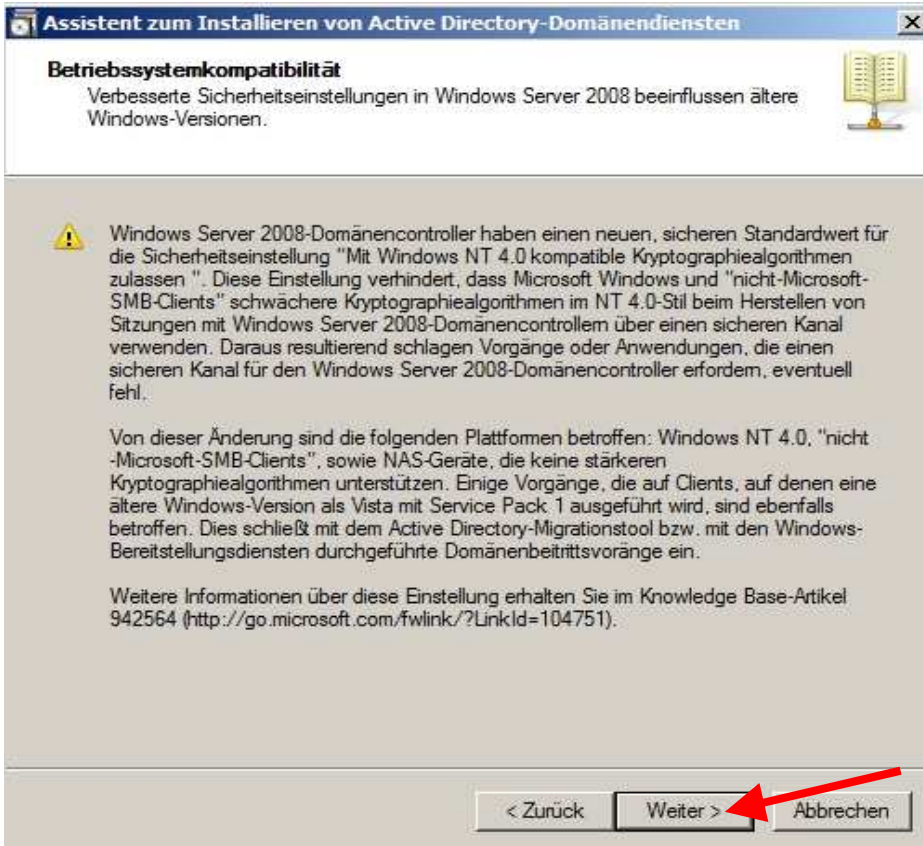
Assistent zum Installieren von Active Directory-Domänendiensten

Betriebssystemkompatibilität
Verbesserte Sicherheitseinstellungen in Windows Server 2008 beeinflussen ältere Windows-Versionen.

Windows Server 2008-Domänencontroller haben einen neuen, sicheren Standardwert für die Sicherheitseinstellung "Mit Windows NT 4.0 kompatible Kryptographiealgorithmen zulassen ". Diese Einstellung verhindert, dass Microsoft Windows und "nicht-Microsoft-SMB-Clients" schwächere Kryptographiealgorithmen im NT 4.0-Stil beim Herstellen von Sitzungen mit Windows Server 2008-Domänencontrollern über einen sicheren Kanal verwenden. Daraus resultierend schlagen Vorgänge oder Anwendungen, die einen sicheren Kanal für den Windows Server 2008-Domänencontroller erfordern, eventuell fehl.

Von dieser Änderung sind die folgenden Plattformen betroffen: Windows NT 4.0, "nicht -Microsoft-SMB-Clients", sowie NAS-Geräte, die keine stärkeren Kryptographiealgorithmen unterstützen. Einige Vorgänge, die auf Clients, auf denen eine ältere Windows-Version als Vista mit Service Pack 1 ausgeführt wird, sind ebenfalls betroffen. Dies schließt mit dem Active Directory-Migrationstool bzw. mit den Windows-Bereitstellungsdiensten durchgeführte Domänenbeitrittsvorgänge ein.

Weitere Informationen über diese Einstellung erhalten Sie im Knowledge Base-Artikel 942564 (http://go.microsoft.com/fwlink/?LinkId=104751).

< Zurück   Weiter >   Abbrechen